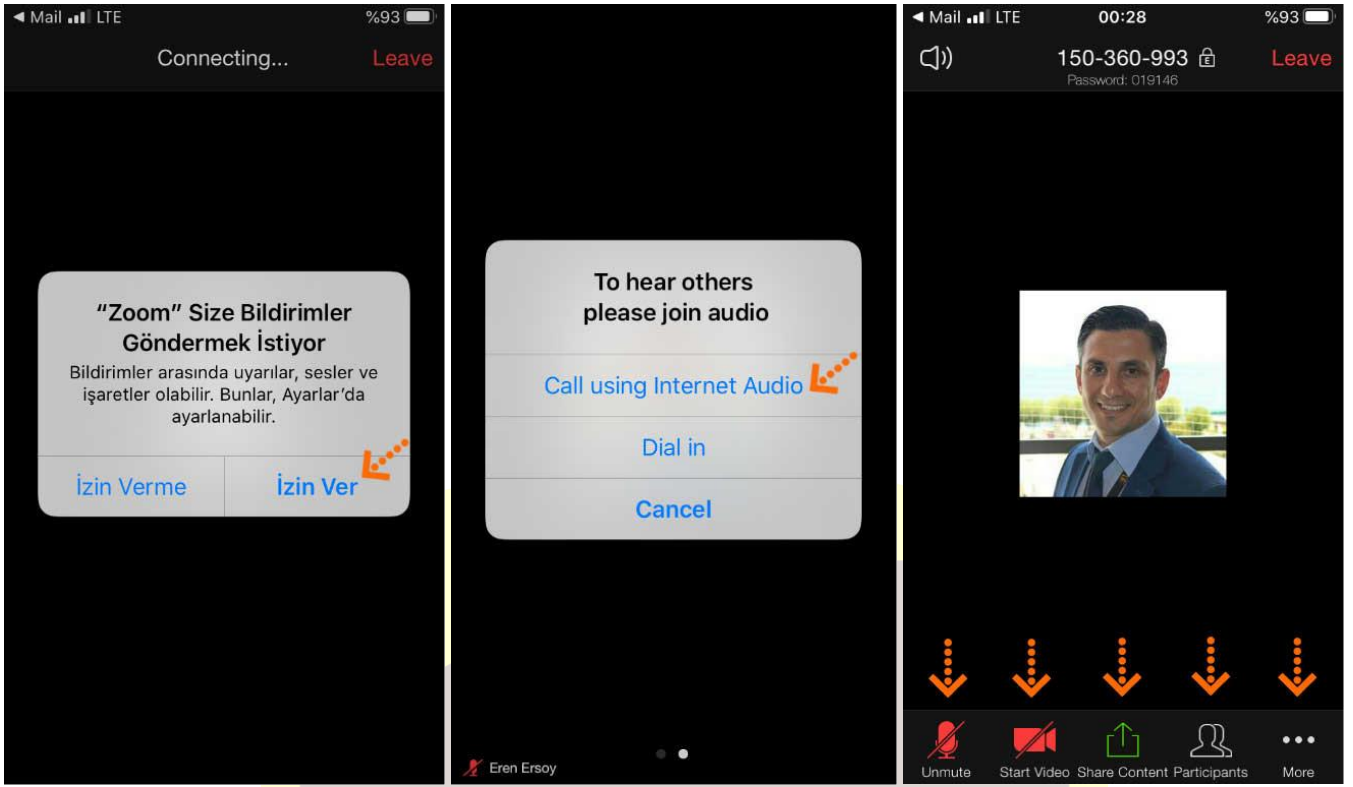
◀ Mail LTE %93

Connecting... Leave

"Zoom" Size Bildirimler Göndermek İstiyor

Bildirimler arasında uyarılar, sesler ve işaretler olabilir. Bunlar, Ayarlar'da ayarlanabilir.

İzin Verme İzin Ver

To hear others please join audio

Call using Internet Audio

Dial in

Cancel

Eren Ersoy

◀ Mail LTE 00:28 %93

150-360-993 Leave

Password: 019146

Unmute Start Video Share Content Participants More